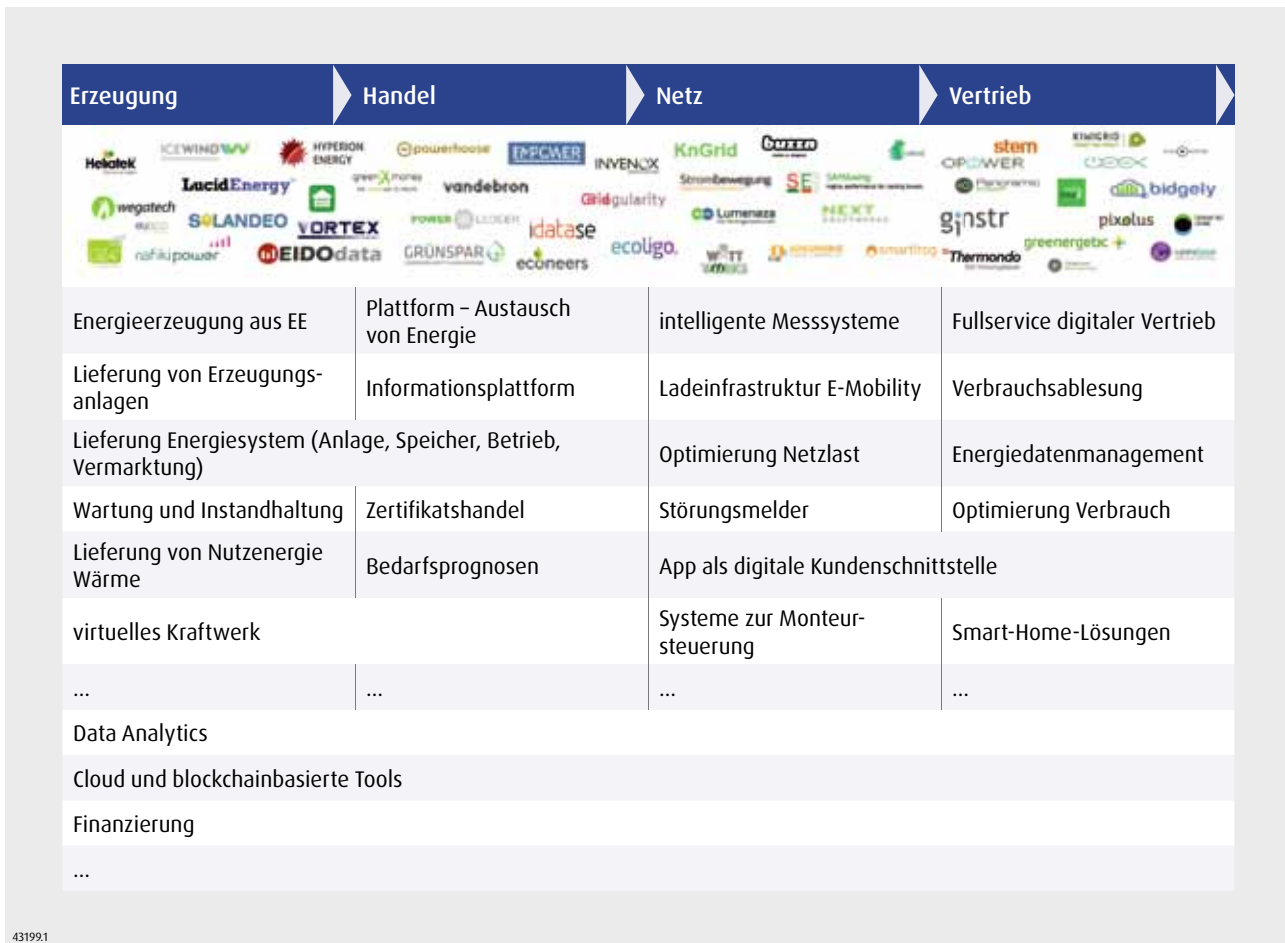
| Erzeugung | Handel | Netz | Vertrieb |
|---|---|---|---|
| Heliatek ICEWINDWV HYPERION ENERGY powerhouse EMPOWER INVENOX LucidEnergy greenXmoney vandebron Gridsingularity wegatech SOLANDEO VORTEX POWER LEDGER idatase rafikipower EIDOdata GRÜNSPAR econeers | | KnGrid buzzn Strombewegung SE NEXT Lumenaza ecoligo WITT smartfrog | stem OPOWER bidgely ginstr pixolus Thermondo greenergetic |
| Energieerzeugung aus EE | Plattform – Austausch von Energie | intelligente Messsysteme | Fullservice digitaler Vertrieb |
| Lieferung von Erzeugungsanlagen | Informationsplattform | Ladeinfrastruktur E-Mobility | Verbrauchsablesung |
| Lieferung Energiesystem (Anlage, Speicher, Betrieb, Vermarktung) | | Optimierung Netzlast | Energiedatenmanagement |
| Wartung und Instandhaltung | Zertifikatshandel | Störungsmelder | Optimierung Verbrauch |
| Lieferung von Nutzenergie Wärme | Bedarfsprognosen | App als digitale Kundenschnittstelle | |
| virtuelles Kraftwerk | | Systeme zur Monteursteuerung | Smart-Home-Lösungen |
| ... | ... | ... | ... |
| Data Analytics | | | |
| Cloud und blockchainbasierte Tools | | | |
| Finanzierung | | | |
| ... | | | |

43199.1